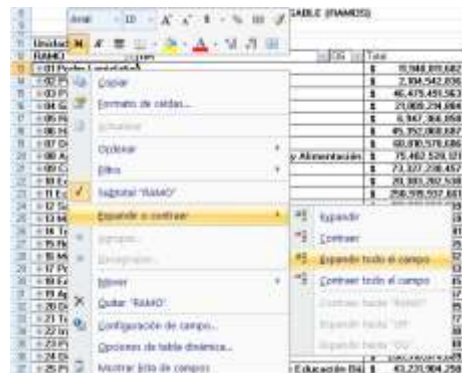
Arial - 10 - A A $ - % 000
TABLE (RAMOS)
Unidad N K
RAMO
01 Poder Legislativo
Copiar
Formato de celdas...
Actualizar
Ordenar
Filtro
Subtotal "RAMO"
Expandir o contraer
Agrupar...
Desagrupar...
Mover
Quitar "RAMO"
Configuración de campo...
Opciones de tabla dinámica...
Mostrar lista de campos
Expandir
Contraer
Expandir todo el campo
Contraer todo el campo
Contraer hasta "RAMO"
Expandir hasta "UR"
Expandir hasta "OG"
Total
$ 11,988,819,682
$ 2,104,542,836
$ 46,475,451,563
$ 21,069,234,064
$ 6,947,366,959
$ 45,352,068,687
$ 60,816,570,686
y Alimentación $ 75,462,520,121
$ 73,327,236,457
$ 20,303,037,558
$ 256,939,557,661
Educación Bá $ 43,223,904,250